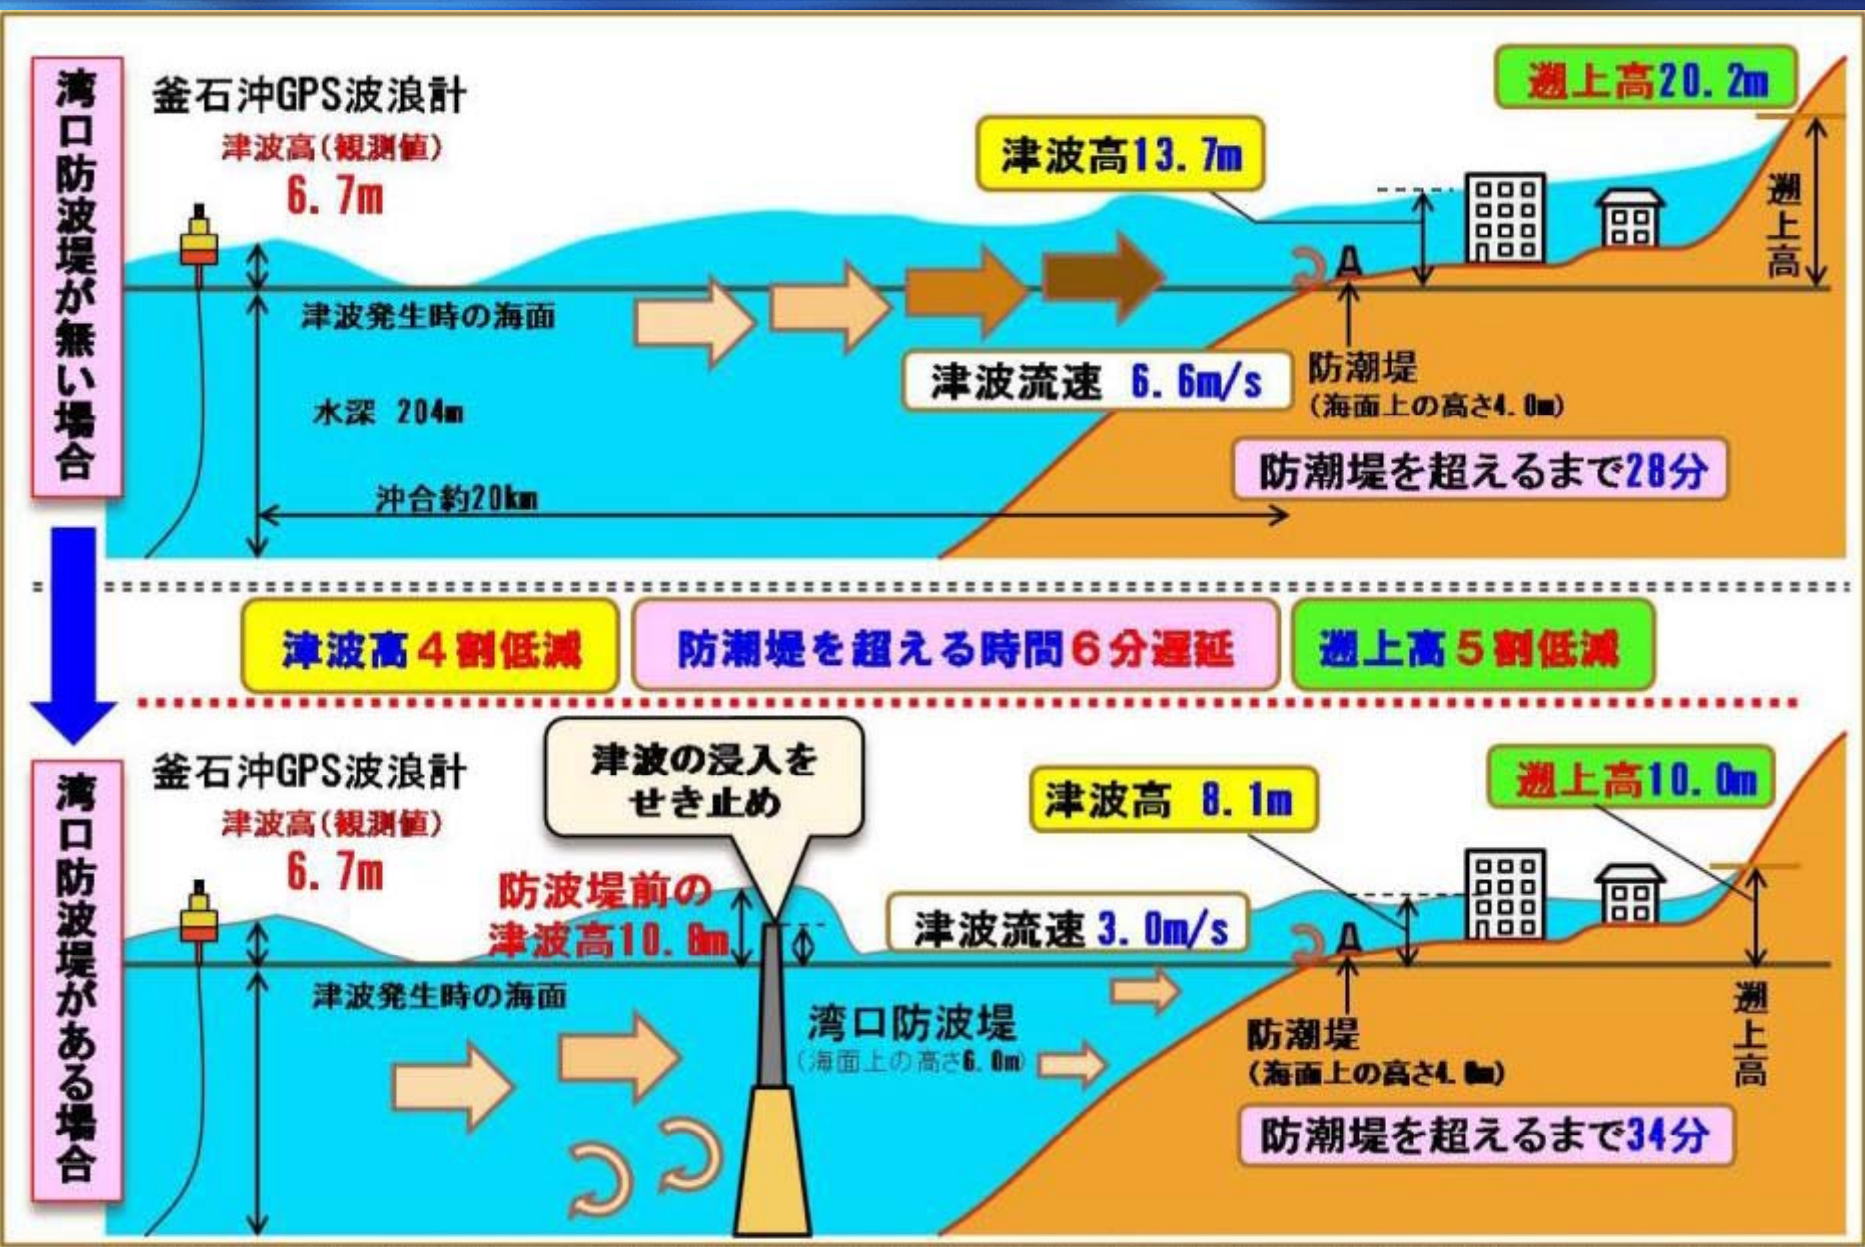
湾口防波堤が無い場合

釜石沖GPS波浪計
津波高(観測値)
6.7m

遡上高20.2m

津波高13.7m

遡上高

津波発生時の海面

水深 204m

津波流速 6.6m/s

防潮堤
(海面上の高さ4.0m)

防潮堤を超えるまで28分

沖合約20km

津波高4割低減
防潮堤を超える時間6分遅延
遡上高5割低減

湾口防波堤がある場合

釜石沖GPS波浪計
津波高(観測値)
6.7m

津波の浸入をせき止め

防波堤前の津波高10.8m

津波高 8.1m

遡上高10.0m

津波流速 3.0m/s

津波発生時の海面

湾口防波堤
(海面上の高さ6.0m)

防潮堤
(海面上の高さ4.0m)

遡上高

防潮堤を超えるまで34分